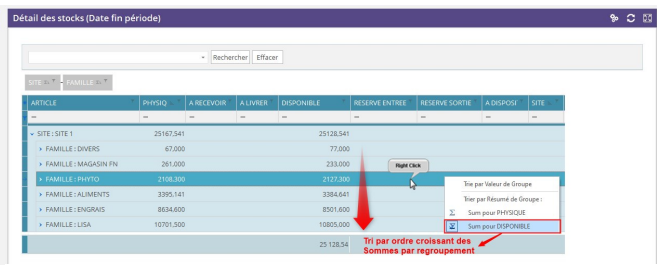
Détail des stocks (Date fin période)

Rechercher Effacer

SITE FAMILLE

| ARTICLE | PHYSIQ | A RECEVOIR | A LIVRER | DISPONIBLE | RESERVE ENTREE | RESERVE SORTIE | A DISPOSI | SITE |
|---|---|---|---|---|---|---|---|---|
| SITE : SITE 1 | 25167,541 | | | 25128,541 | | | | |
| FAMILLE : DIVERS | 67,000 | | | 77,000 | | | | |
| FAMILLE : MAGASIN FN | 261,000 | | | 233,000 | | | | |
| FAMILLE : PHYTO | 2108,300 | | | 2127,300 | | | | |
| FAMILLE : ALIMENTS | 3395,141 | | | 3384,641 | | | | |
| FAMILLE : ENGRAIS | 8634,600 | | | 8501,600 | | | | |
| FAMILLE : LISA | 10701,500 | | | 10805,000 | | | | |
| | | | | 25 128,54 | | | | |

Right Click

Trie par Valeur de Groupe
Trier par Résumé de Groupe :
Σ Sum pour PHYSIQUE
Σ Sum pour DISPONIBLE

Tri par ordre croissant des Sommes par regroupement